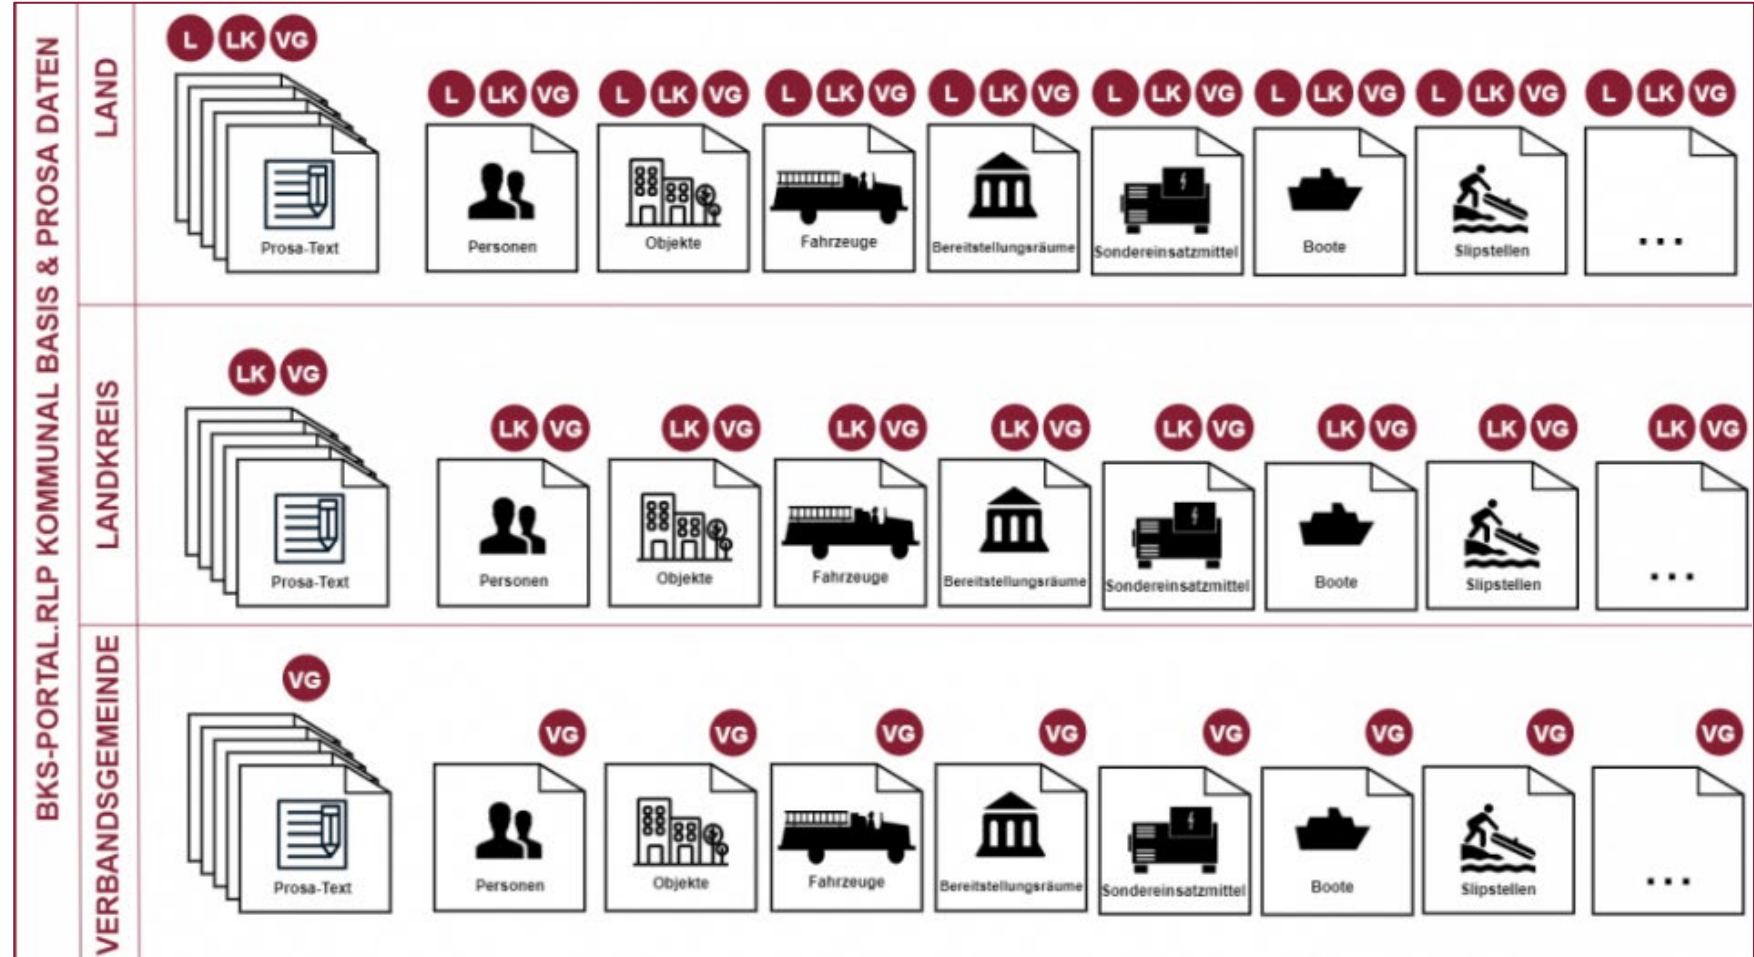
BKS-PORTAL.RLP KOMMUNAL BASIS & PROSA DATEN

LAND

L LK VG
Prosa-Text

L LK VG
Personen

L LK VG
Objekte

L LK VG
Fahrzeuge

L LK VG
Bereitstellungsräume

L LK VG
Sondereinsatzmittel

L LK VG
Boote

L LK VG
Slipstellen

L LK VG
...

LANDKREIS

LK VG
Prosa-Text

LK VG
Personen

LK VG
Objekte

LK VG
Fahrzeuge

LK VG
Bereitstellungsräume

LK VG
Sondereinsatzmittel

LK VG
Boote

LK VG
Slipstellen

LK VG
...

VERBANDSGEMEINDE

VG
Prosa-Text

VG
Personen

VG
Objekte

VG
Fahrzeuge

VG
Bereitstellungsräume

VG
Sondereinsatzmittel

VG
Boote

VG
Slipstellen

VG
...